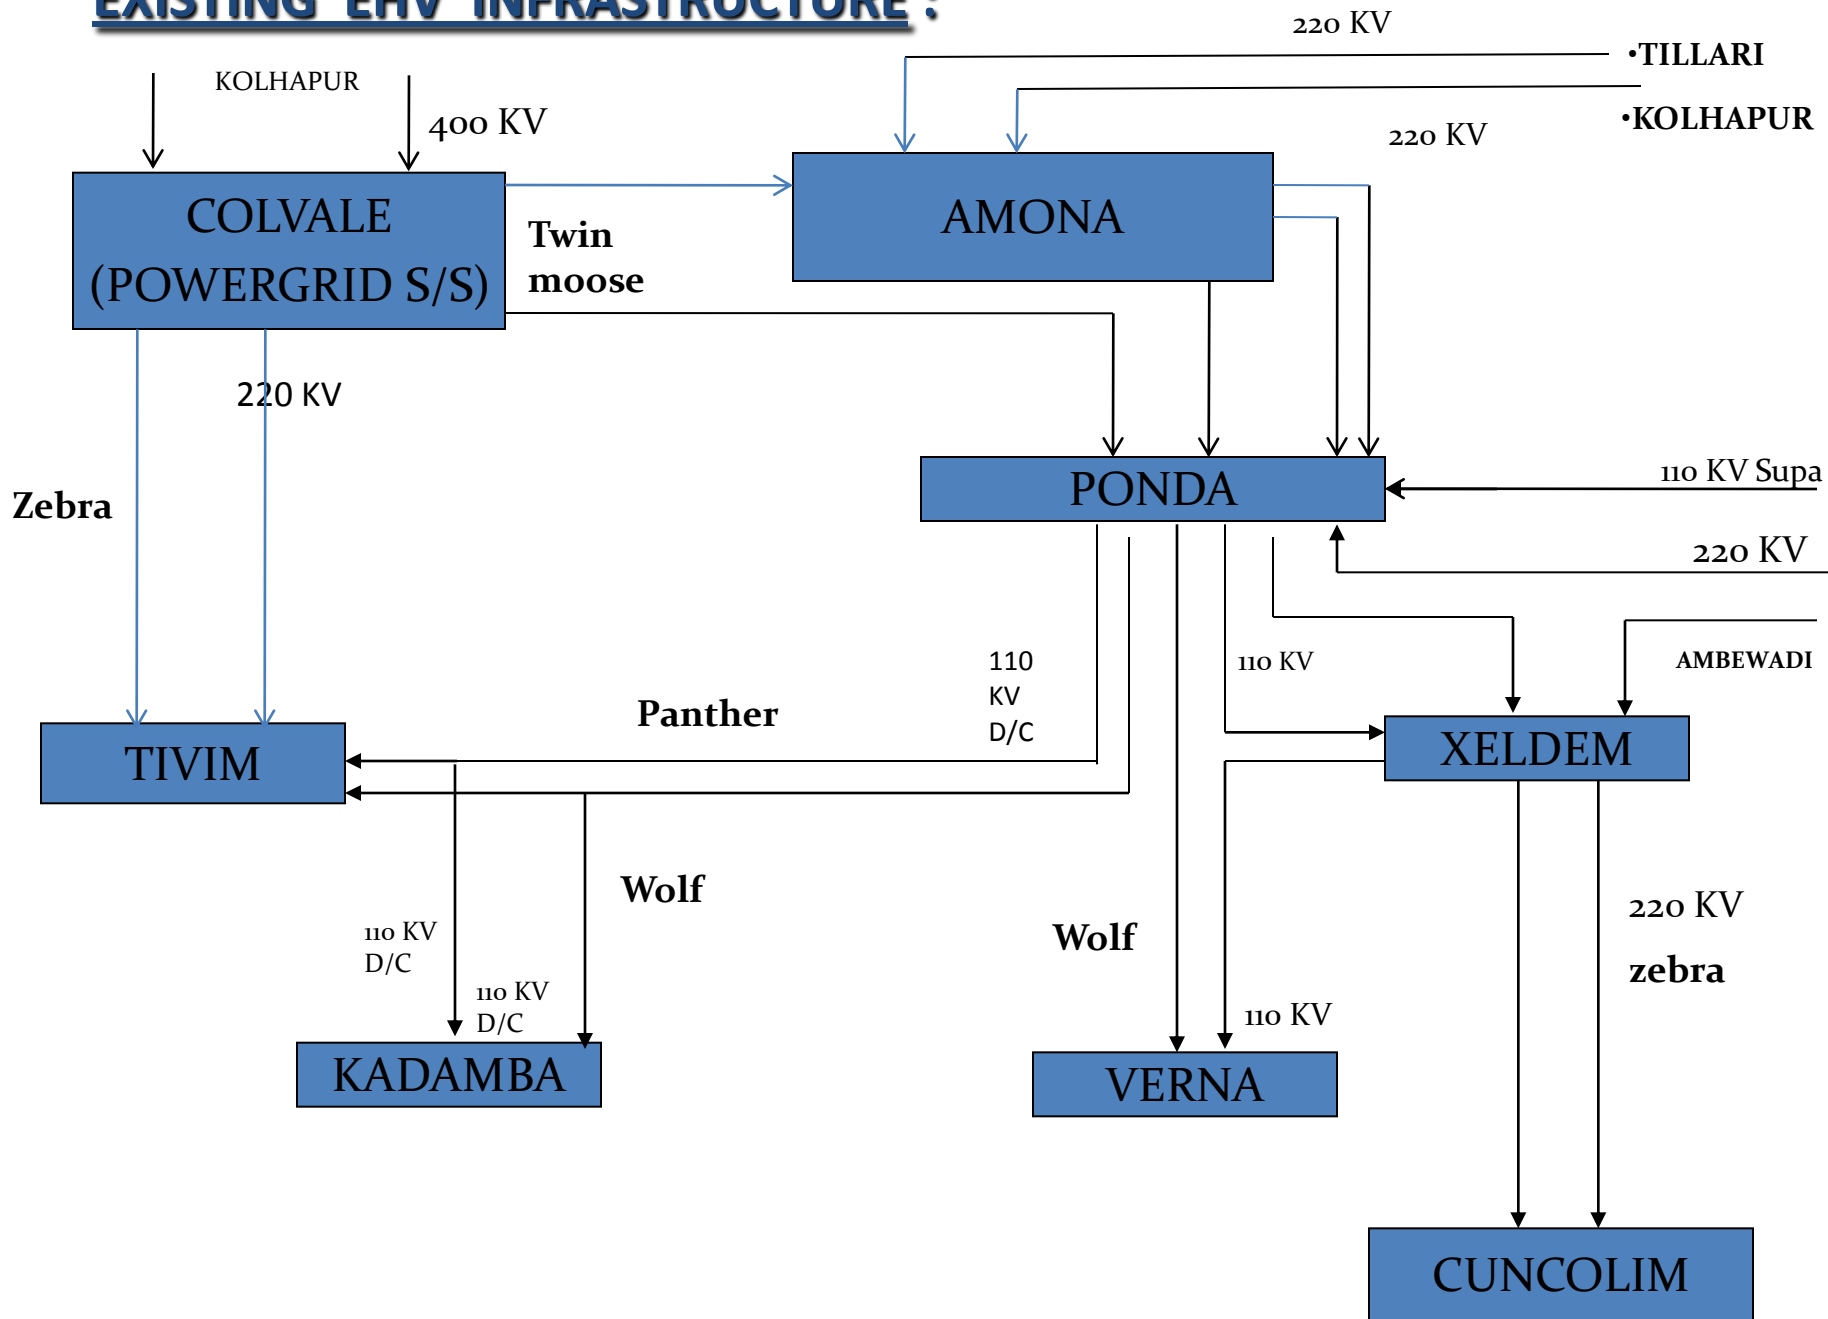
EXISTING EHV INFRASTRUCTURE :

220 KV
•TILLARI
•KOLHAPUR
220 KV

KOLHAPUR
400 KV

COLVALE (POWERGRID S/S)

Twin moose

AMONA

220 KV

Zebra

PONDA

110 KV Supa
220 KV

AMBEWADI

110 KV D/C

110 KV

Panther

TIVIM

XELDEM

Wolf

110 KV D/C

110 KV D/C

Wolf

220 KV
zebra

110 KV

KADAMBA

VERNA

CUNCOLIM